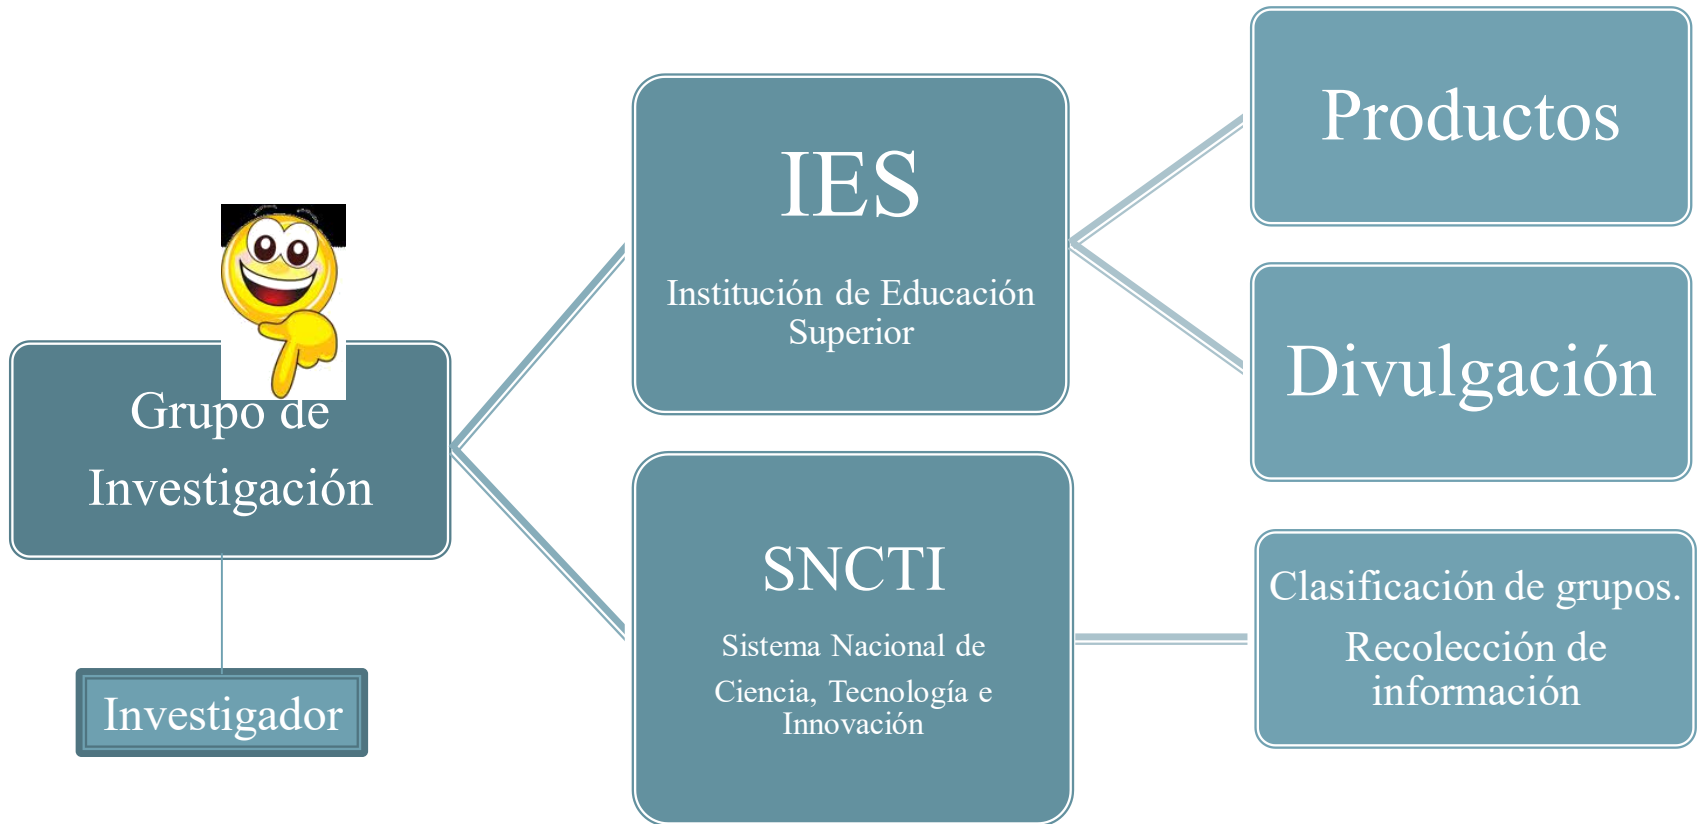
Grupo de Investigación

Investigador

IES

Institución de Educación Superior

SNCTI

Sistema Nacional de Ciencia, Tecnología e Innovación

Productos

Divulgación

Clasificación de grupos.

Recolección de información